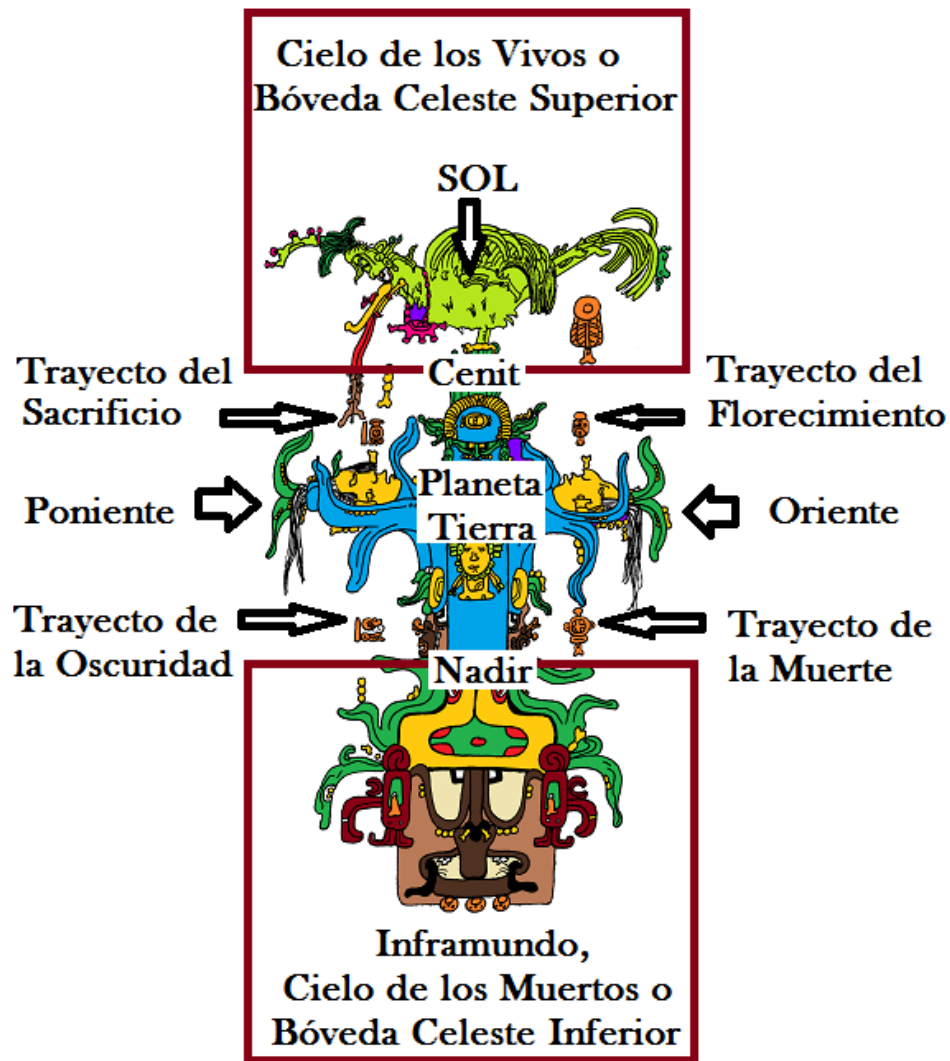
Cielo de los Vivos o Bóveda Celeste Superior

SOL

Trayecto del Sacrificio

Cenit

Trayecto del Florecimiento

Poniente

Planeta Tierra

Oriente

Trayecto de la Oscuridad

Nadir

Trayecto de la Muerte

Inframundo, Cielo de los Muertos o Bóveda Celeste Inferior